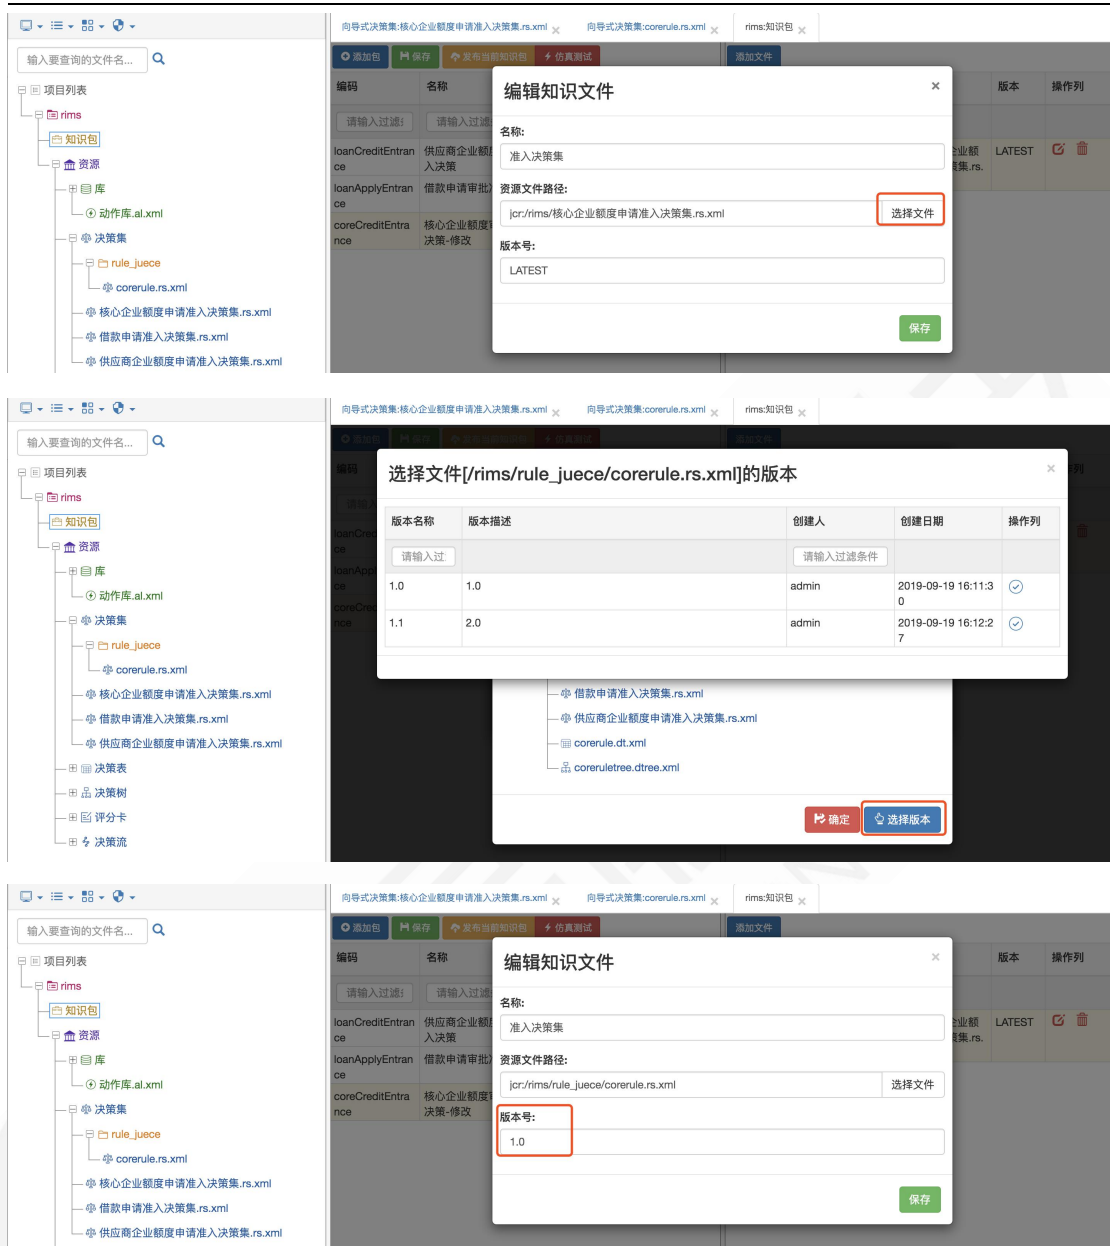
输入要查询的文件名...

项目列表
rims
知识包
资源
库
动作库.al.xml
决策集
rule_juece
corerule.rs.xml
核心企业额度申请准入决策集.rs.xml
借款申请准入决策集.rs.xml
供应商企业额度申请准入决策集.rs.xml

向导式决策集:核心企业额度申请准入决策集.rs.xml × 向导式决策集:corerule.rs.xml × rims:知识包 ×

添加包 保存 发布当前知识包 仿真测试 添加文件

| 编码 | 名称 | 版本 | 操作列 |
|---|---|---|---|
| 请输入过滤 | 请输入过滤 | | |
| loanCreditEntrance | 供应商企业额度申请准入决策集 | LATEST | |
| loanApplyEntrance | 借款申请审批 | | |
| coreCreditEntrance | 核心企业额度决策-修改 | | |

编辑知识文件 ×
名称:
准入决策集
资源文件路径:
jcr:/rims/核心企业额度申请准入决策集.rs.xml 选择文件
版本号:
LATEST
保存

输入要查询的文件名...

项目列表
rims
知识包
资源
库
动作库.al.xml
决策集
rule_juece
corerule.rs.xml
核心企业额度申请准入决策集.rs.xml
借款申请准入决策集.rs.xml
供应商企业额度申请准入决策集.rs.xml
决策表
决策树
评分卡
决策流

向导式决策集:核心企业额度申请准入决策集.rs.xml × 向导式决策集:corerule.rs.xml × rims:知识包 ×

选择文件[/rims/rule_juece/corerule.rs.xml]的版本 ×

| 版本名称 | 版本描述 | 创建人 | 创建日期 | 操作列 |
|---|---|---|---|---|
| 请输入过 | | 请输入过滤条件 | | |
| 1.0 | 1.0 | admin | 2019-09-19 16:11:30 | |
| 1.1 | 2.0 | admin | 2019-09-19 16:12:27 | |

借款申请准入决策集.rs.xml
供应商企业额度申请准入决策集.rs.xml
corerule.dt.xml
coreruletree.dtree.xml
确定 选择版本

输入要查询的文件名...

项目列表
rims
知识包
资源
库
动作库.al.xml
决策集
rule_juece
corerule.rs.xml
核心企业额度申请准入决策集.rs.xml
借款申请准入决策集.rs.xml
供应商企业额度申请准入决策集.rs.xml

向导式决策集:核心企业额度申请准入决策集.rs.xml × 向导式决策集:corerule.rs.xml × rims:知识包 ×

添加包 保存 发布当前知识包 仿真测试 添加文件

| 编码 | 名称 | 版本 | 操作列 |
|---|---|---|---|
| 请输入过滤 | 请输入过滤 | | |
| loanCreditEntrance | 供应商企业额 | LATEST | |
| loanApplyEntrance | 借款申请审批 | | |
| coreCreditEntrance | 核心企业额度决策-修改 | | |

编辑知识文件 ×
名称:
准入决策集
资源文件路径:
jcr:/rims/rule_juece/corerule.rs.xml 选择文件
版本号:
1.0
保存